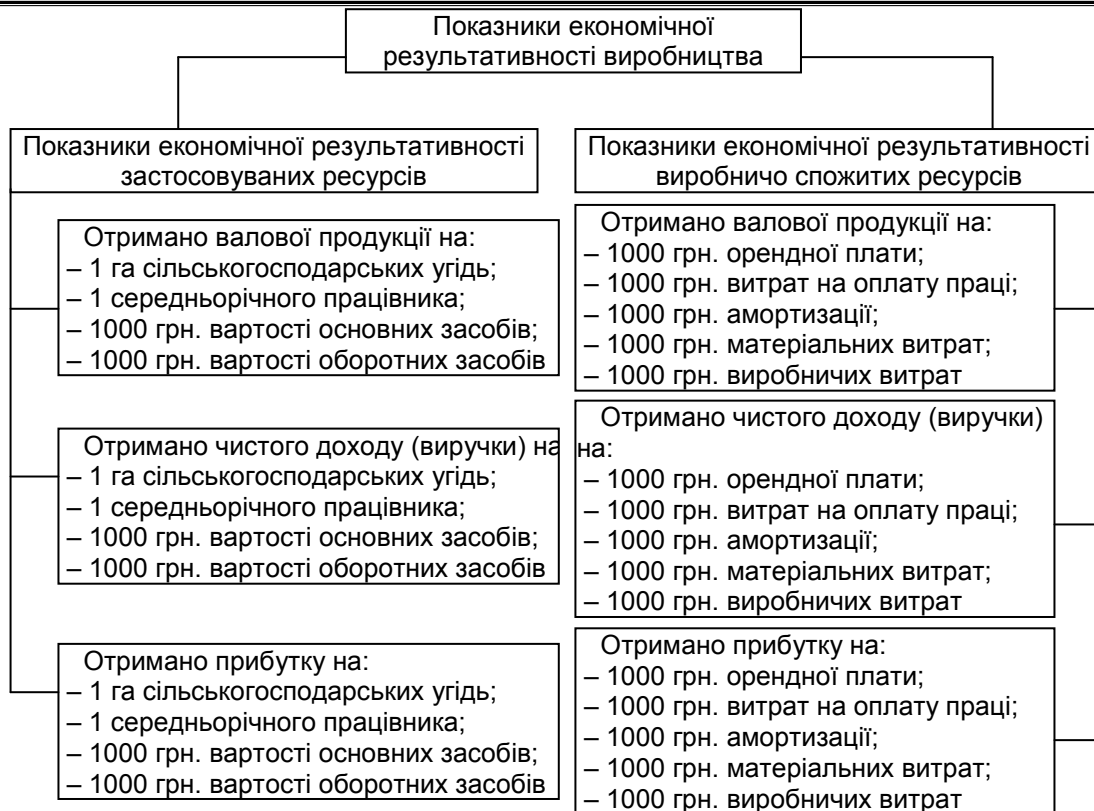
Показники економічної результативності виробництва

Показники економічної результативності застосовуваних ресурсів

Отримано валової продукції на:
– 1 га сільськогосподарських угідь;
– 1 середньорічного працівника;
– 1000 грн. вартості основних засобів;
– 1000 грн. вартості оборотних засобів

Отримано чистого доходу (виручки) на
– 1 га сільськогосподарських угідь;
– 1 середньорічного працівника;
– 1000 грн. вартості основних засобів;
– 1000 грн. вартості оборотних засобів

Отримано прибутку на:
– 1 га сільськогосподарських угідь;
– 1 середньорічного працівника;
– 1000 грн. вартості основних засобів;
– 1000 грн. вартості оборотних засобів

Показники економічної результативності виробничо спожитих ресурсів

Отримано валової продукції на:
– 1000 грн. орендної плати;
– 1000 грн. витрат на оплату праці;
– 1000 грн. амортизації;
– 1000 грн. матеріальних витрат;
– 1000 грн. виробничих витрат

Отримано чистого доходу (виручки) на:
– 1000 грн. орендної плати;
– 1000 грн. витрат на оплату праці;
– 1000 грн. амортизації;
– 1000 грн. матеріальних витрат;
– 1000 грн. виробничих витрат

Отримано прибутку на:
– 1000 грн. орендної плати;
– 1000 грн. витрат на оплату праці;
– 1000 грн. амортизації;
– 1000 грн. матеріальних витрат;
– 1000 грн. виробничих витрат